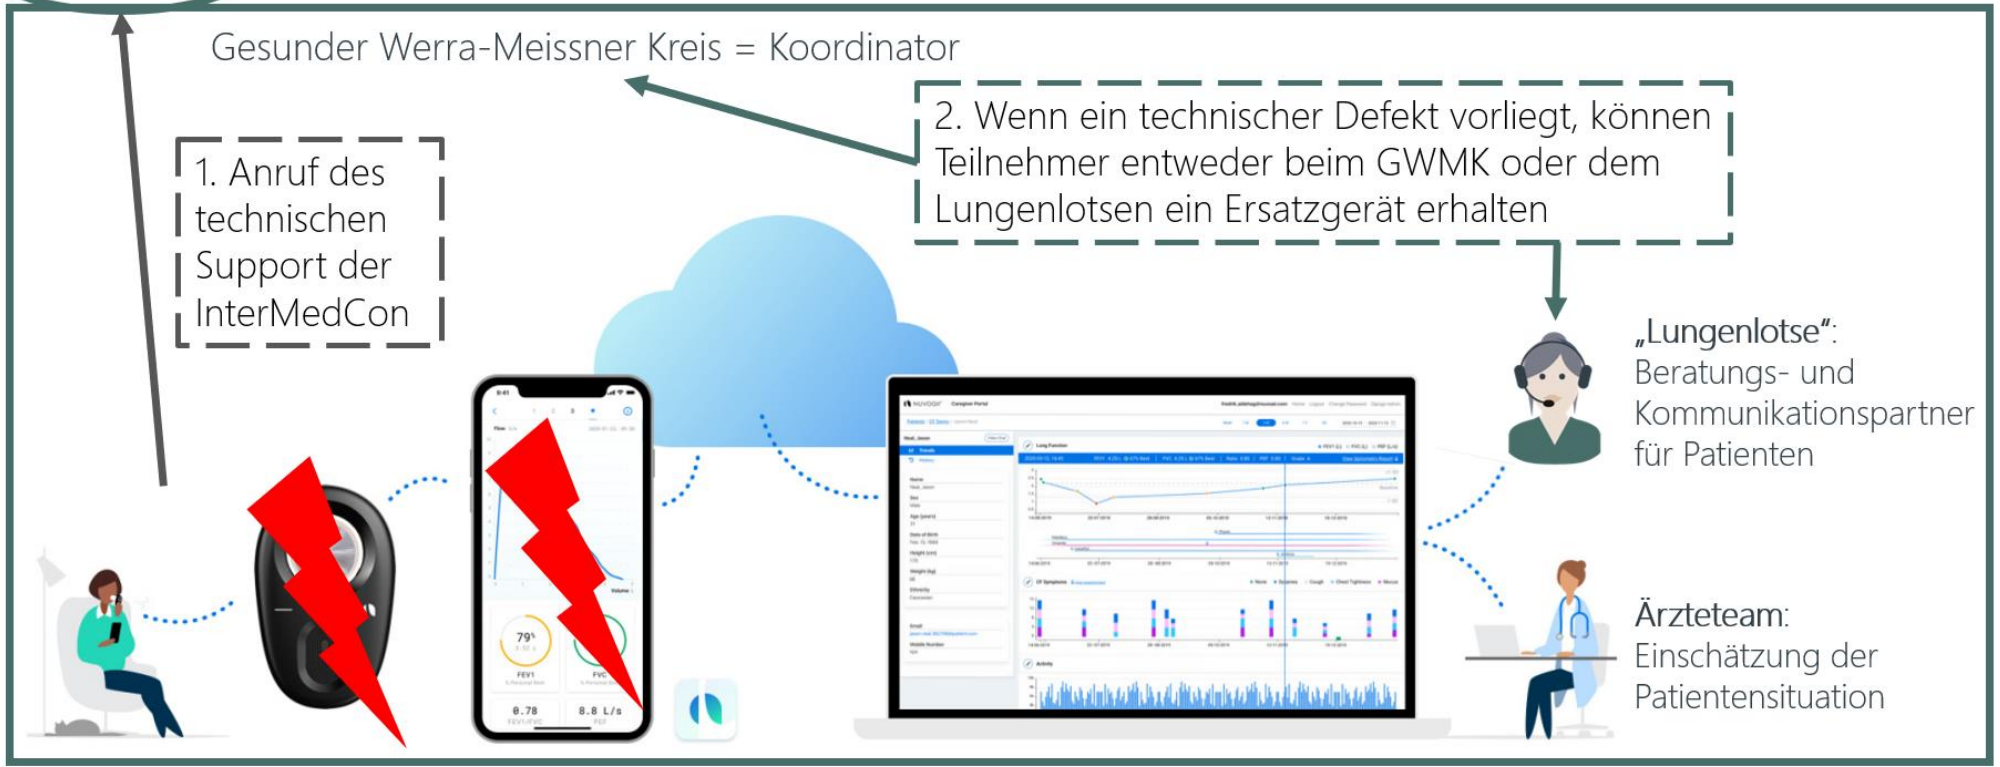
Gesunder Werra-Meissner Kreis = Koordinator

1. Anruf des technischen Support der InterMedCon

2. Wenn ein technischer Defekt vorliegt, können Teilnehmer entweder beim GWMK oder dem Lungenlotsen ein Ersatzgerät erhalten

„Lungenlotse“: Beratungs- und Kommunikationspartner für Patienten

Ärzteteam: Einschätzung der Patientensituation

79%

FEV1

FVC

0.78

8.8 L/s